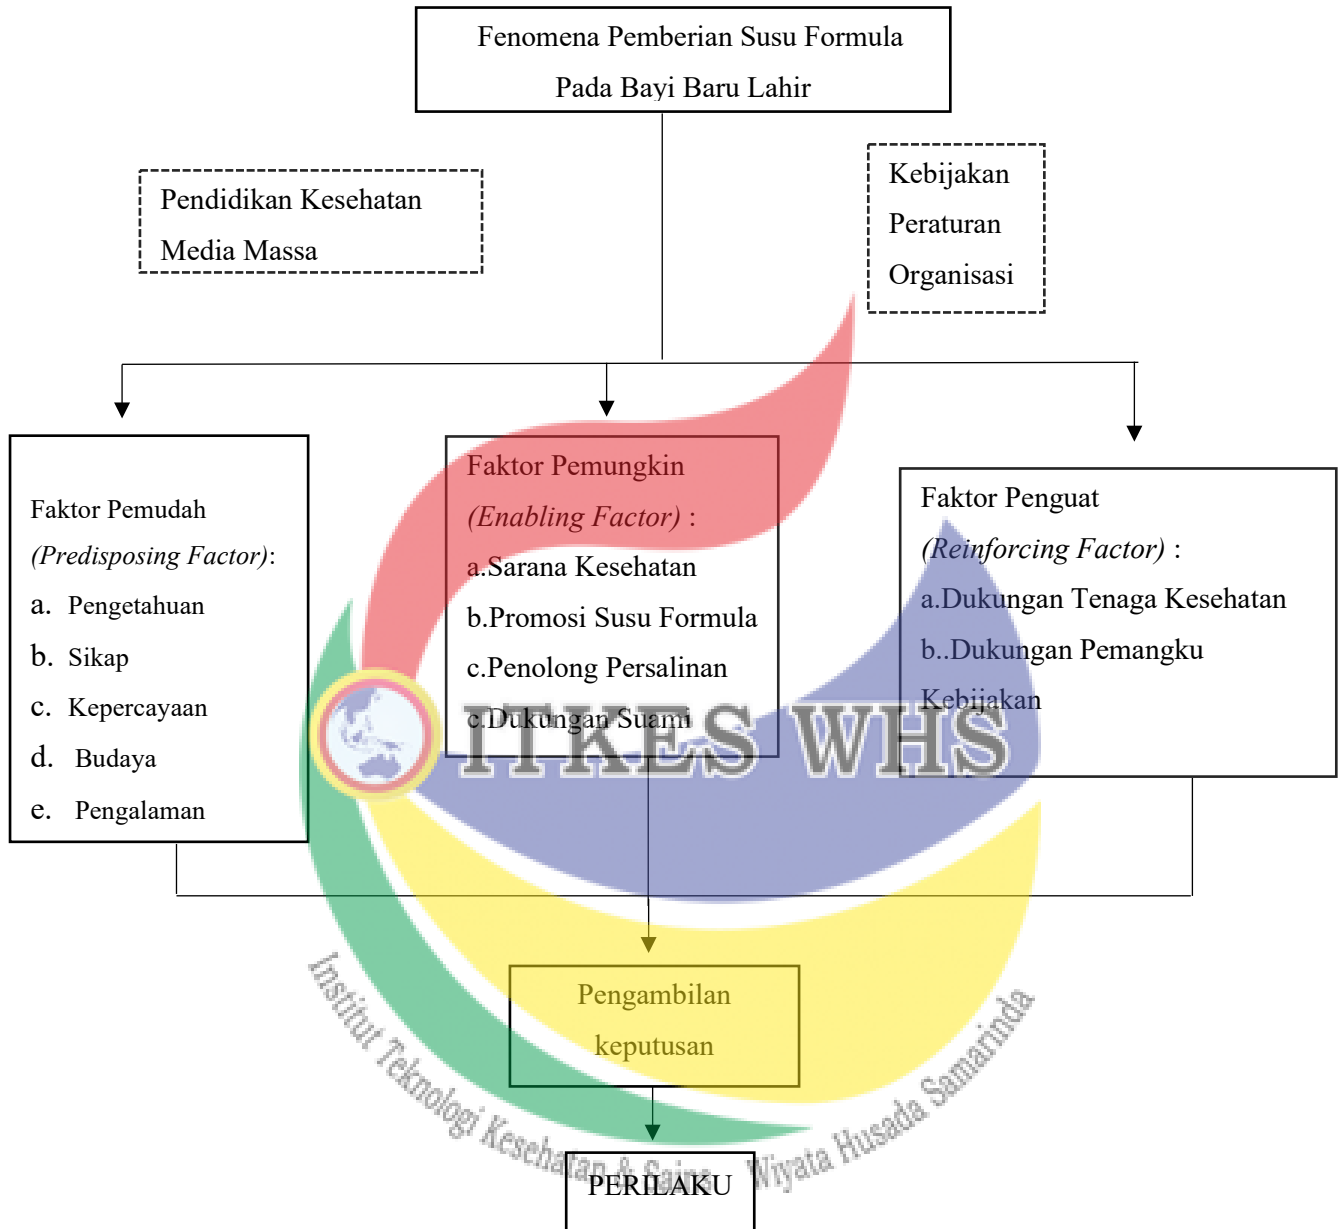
Fenomena Pemberian Susu Formula Pada Bayi Baru Lahir

Pendidikan Kesehatan
Media Massa

Kebijakan
Peraturan
Organisasi

Faktor Pemudah
(Predisposing Factor):
a. Pengetahuan
b. Sikap
c. Kepercayaan
d. Budaya
e. Pengalaman

Faktor Pemungkin
(Enabling Factor) :
a.Sarana Kesehatan
b.Promosi Susu Formula
c.Penolong Persalinan
c.Dukungan Suami

Faktor Penguat
(Reinforcing Factor) :
a.Dukungan Tenaga Kesehatan
b..Dukungan Pemangku Kebijakan

ITKES WHS

Pengambilan keputusan

Institut Teknologi Kesehatan & Sains Wiyata Husada Samarinda

PERILAKU